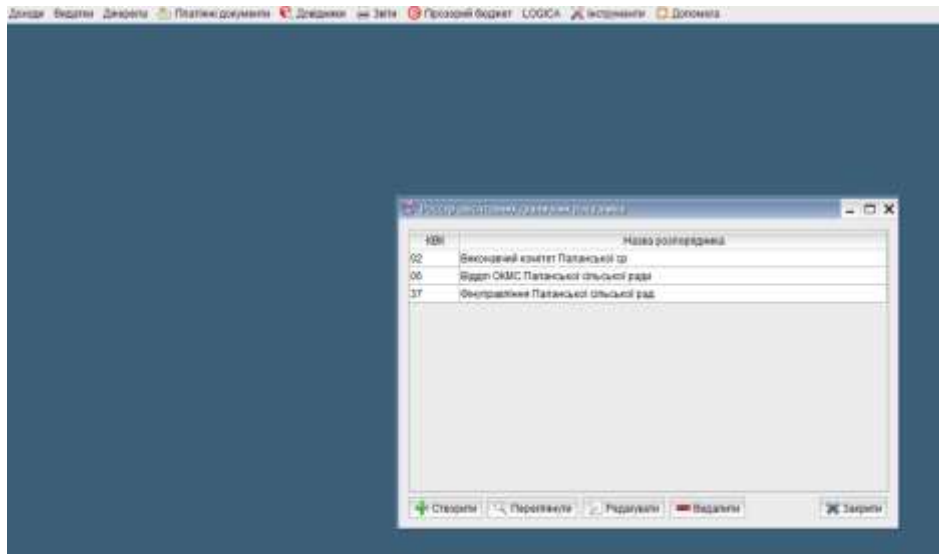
Доходи Видатки Джерела Платіжні документи Довідники Звіти Прозорий бюджет LOGICA Інструменти Допомога

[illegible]

| КВК | Назва розпорядника |
|---|---|
| 02 | Виконавчий комітет Папанської ср |
| 06 | Відділ ОКМС Папанської сільської ради |
| 37 | Фінуправління Папанської сільської рад |

Створити Переглянути Редагувати Видалити Закрити